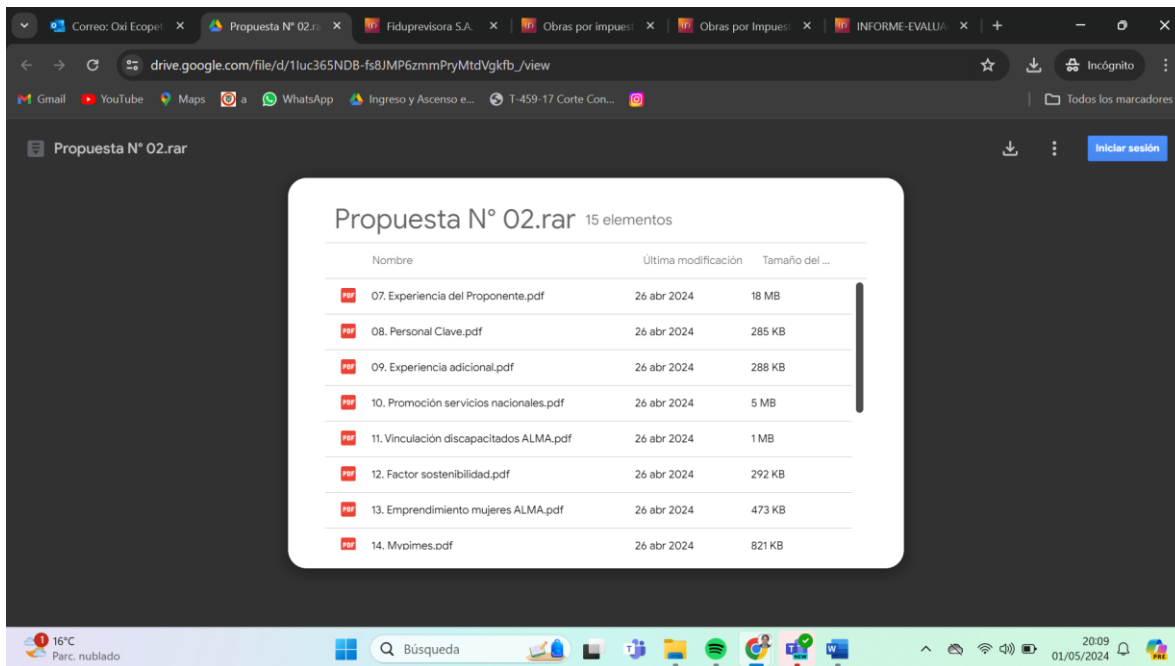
Correo: Oxi Ecopet ×
Propuesta N° 02.ra ×
Fiduprevisora S.A. ×
Obras por impuest ×
Obras por Impuest ×
INFORME-EVALUA ×
+

drive.google.com/file/d/1luc365NDB-fs8JMP6zmmPryMtdVgkfb_/view

Incógnito

Gmail YouTube Maps a WhatsApp Ingreso y Ascenso e... T-459-17 Corte Con...

Todos los marcadores

Propuesta N° 02.rar

Iniciar sesión

Propuesta N° 02.rar 15 elementos

| Nombre | Última modificación | Tamaño del ... |
|---|---|---|
| 07. Experiencia del Proponente.pdf | 26 abr 2024 | 18 MB |
| 08. Personal Clave.pdf | 26 abr 2024 | 285 KB |
| 09. Experiencia adicional.pdf | 26 abr 2024 | 288 KB |
| 10. Promoción servicios nacionales.pdf | 26 abr 2024 | 5 MB |
| 11. Vinculación discapacitados ALMA.pdf | 26 abr 2024 | 1 MB |
| 12. Factor sostenibilidad.pdf | 26 abr 2024 | 292 KB |
| 13. Emprendimiento mujeres ALMA.pdf | 26 abr 2024 | 473 KB |
| 14. Mypimes.pdf | 26 abr 2024 | 821 KB |

16°C
Parc. nublado

Búsqueda

20:09
01/05/2024